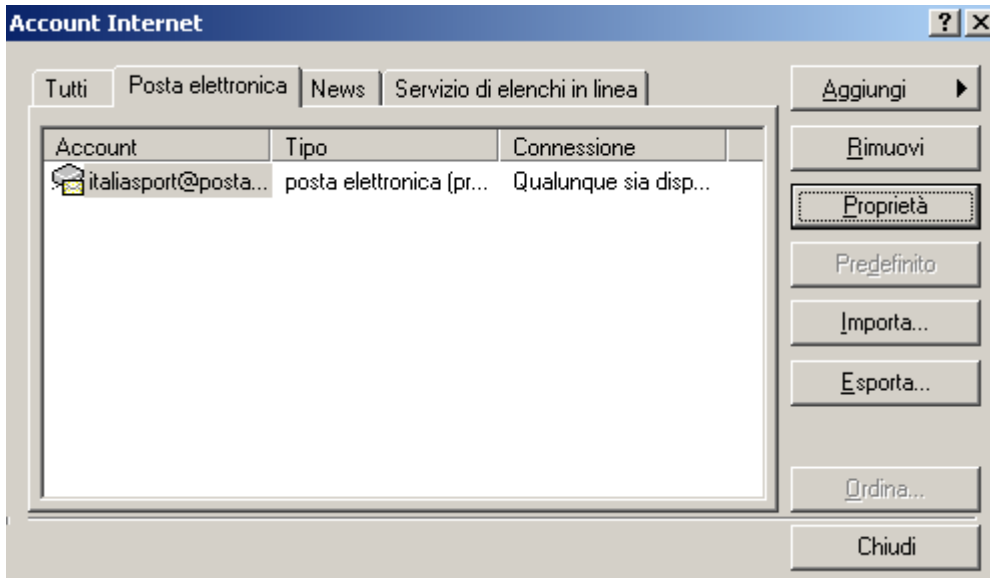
Account Internet

? X

Tutti | Posta elettronica | News | Servizio di elenchi in linea

| Account | Tipo | Connessione |
|---|---|---|
| italiasport@posta... | posta elettronica (pr... | Qualunque sia disp... |

Aggiungi ▶

Rimuovi

Proprietà

Predefinito

Importa...

Esporta...

Ordina...

Chiudi